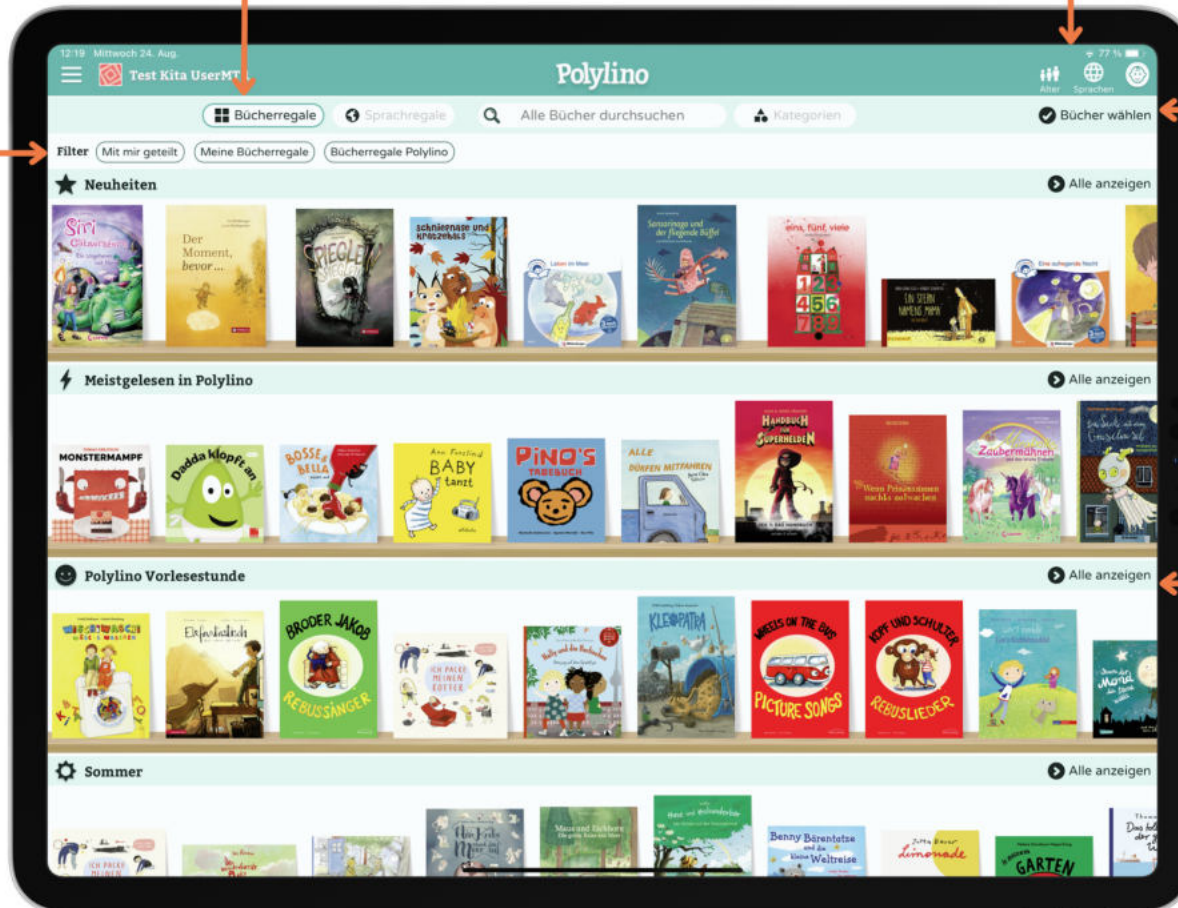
12:19 Mittwoch 24. Aug.

77 %

Test Kita UserMT

Polylino

Alter

Sprachen

Bücherregale

Sprachregale

Alle Bücher durchsuchen

Kategorien

Bücher wählen

Filter

Mit mir geteilt

Meine Bücherregale

Bücherregale Polylino

Neuheiten

Alle anzeigen

Siri

Der Moment, bevor ...

Spiegel

Schneenase und Kratzebart

Leben im Meer

Sansaringo und der fliegende Büffel

eins, fünf, viele

Ein Stern namens Mama

Eine schlagende Nacht

Meistgelesen in Polylino

Alle anzeigen

Monstermampf

Dadda klopft an

Bosse & Bella

Baby tanzt

Pino's Tagebuch

Alle dürfen mitfahren

Handbuch für Superhelden

Wenn Prinzessinnen nachts aufwachen

Zaubermähnen

Polylino Vorlesestunde

Alle anzeigen

Waschtag

Elefantastisch

Broder Jakob Rebussänger

Ich packe meinen Koffer

Kleopatra

Wheels on the bus Picture songs

Kopf und Schulter Rebuslieder

Sommer

Alle anzeigen

Ich packe meinen

Maus und Eichhorn

Benny Bärentatze und die kleine Weltreise

Limonade

Garten